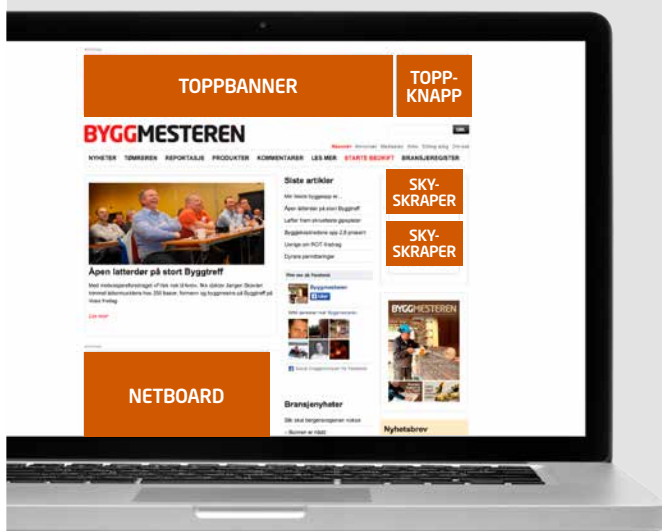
TOPPBANNER

TOPP-KNAPP

BYGGMESTEREN

NYHETER TØMREREN REPORTASJE PRODUKTER KOMMENTARER LES MER STARTE BEDRIFT BRANSJEREGISTER

Åpen latterdør på stort Byggtreff

Les mer

Siste artikler

SKY-SKRAPER

SKY-SKRAPER

Byggmesteren

BYGGMESTEREN

NETBOARD

Bransjenyheter

Nyhetsbrev